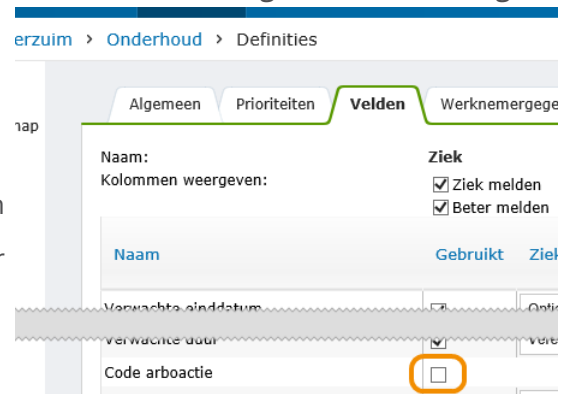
erzuim › Onderhoud › Definities

hap

n

r

Algemeen Prioriteiten Velden Werknemergege

Naam: Ziek
Kolommen weergeven: ☑ Ziek melden
☑ Beter melden

| Naam | Gebruikt | Ziek |
|---|---|---|
| Verwachte einddatum | ☑ | Opti |
| Verwachte duur | ☑ | Vere |
| Code arboactie | ☐ | |